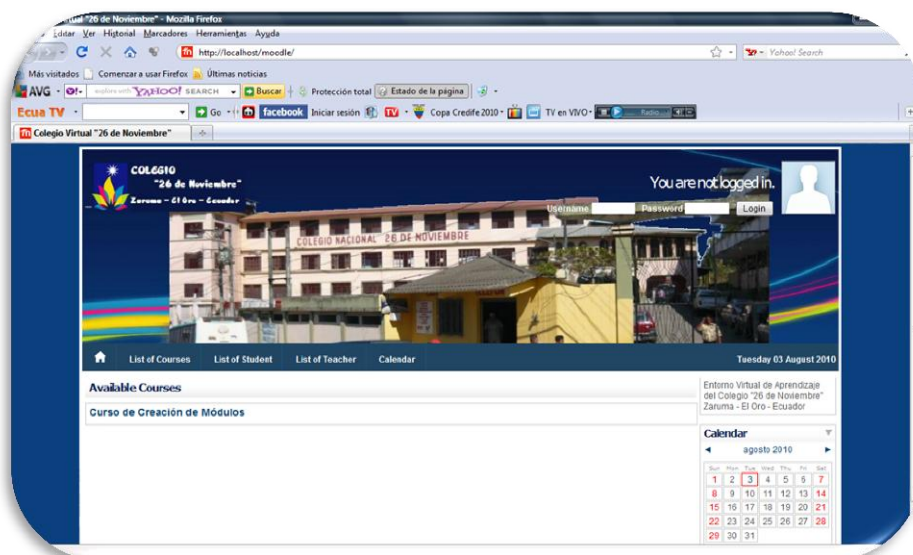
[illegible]rtual "26 de Noviembre" - Mozilla Firefox

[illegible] Editar Ver Historial Marcadores Herramientas Ayuda

http://localhost/moodle/

Yahoo! Search

Más visitados Comenzar a usar Firefox Últimas noticias

AVG explore with YAHOO! SEARCH Buscar Protección total Estado de la página

Ecua TV Go facebook Iniciar sesión TV Copa Credife 2010 TV en VIVO Radio

Colegio Virtual "26 de Noviembre"

COLEGIO "26 de Noviembre" Zaruma - El Oro - Ecuador

You are not logged in.

Username Password Login

COLEGIO NACIONAL "26 DE NOVIEMBRE"

List of Courses List of Student List of Teacher Calendar

Tuesday 03 August 2010

Available Courses

Curso de Creación de Módulos

Entorno Virtual de Aprendizaje del Colegio "26 de Noviembre" Zaruma - El Oro - Ecuador

Calendar

◄ agosto 2010 ►

| Sun | Mon | Tue | Wed | Thu | Fri | Sat |
|---|---|---|---|---|---|---|
| 1 | 2 | 3 | 4 | 5 | 6 | 7 |
| 8 | 9 | 10 | 11 | 12 | 13 | 14 |
| 15 | 16 | 17 | 18 | 19 | 20 | 21 |
| 22 | 23 | 24 | 25 | 26 | 27 | 28 |
| 29 | 30 | 31 | | | | |